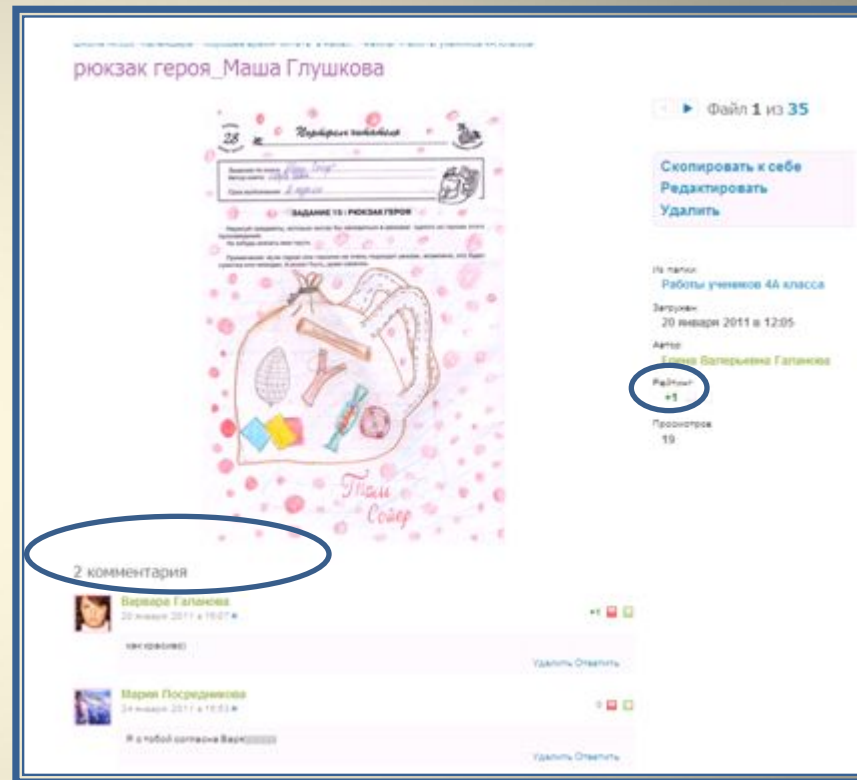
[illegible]

рюкзак героя_Маша Глушкова

28

Портфолио читателя

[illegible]

ЗАДАНИЕ 13 : РЮКЗАК ГЕРОЯ

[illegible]

Том Сойер

Файл 1 из 35

Скопировать к себе
Редактировать
Удалить

Из папки
Работы учеников 4А класса

Загружен
20 января 2011 в 12:05

Автор
Елена Валерьевна Галанова

Рейтинг
+1

Просмотров
19

2 комментария

Варвара Галанова
20 января 2011 в 19:07

как красиво)

Удалить Ответить

+1

Мария Посредникова
24 января 2011 в 16:53

Я с тобой согласна Варя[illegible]

Удалить Ответить

0